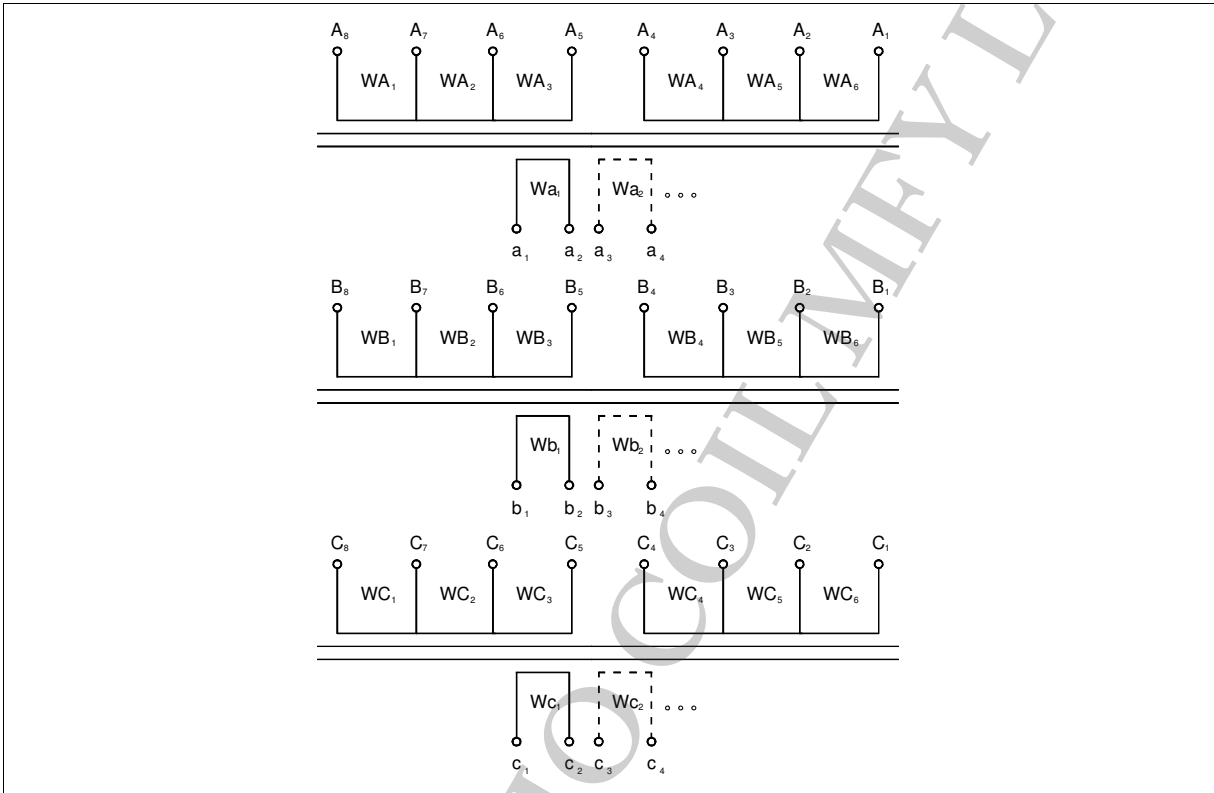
$A_8$ $A_7$ $A_6$ $A_5$ $A_4$ $A_3$ $A_2$ $A_1$

$WA_1$ $WA_2$ $WA_3$ $WA_4$ $WA_5$ $WA_6$

$Wa_1$ $Wa_2$ ...

$a_1$ $a_2$ $a_3$ $a_4$

$B_8$ $B_7$ $B_6$ $B_5$ $B_4$ $B_3$ $B_2$ $B_1$

$WB_1$ $WB_2$ $WB_3$ $WB_4$ $WB_5$ $WB_6$

$Wb_1$ $Wb_2$ ...

$b_1$ $b_2$ $b_3$ $b_4$

$C_8$ $C_7$ $C_6$ $C_5$ $C_4$ $C_3$ $C_2$ $C_1$

$WC_1$ $WC_2$ $WC_3$ $WC_4$ $WC_5$ $WC_6$

$Wc_1$ $Wc_2$ ...

$c_1$ $c_2$ $c_3$ $c_4$

COILMEY L